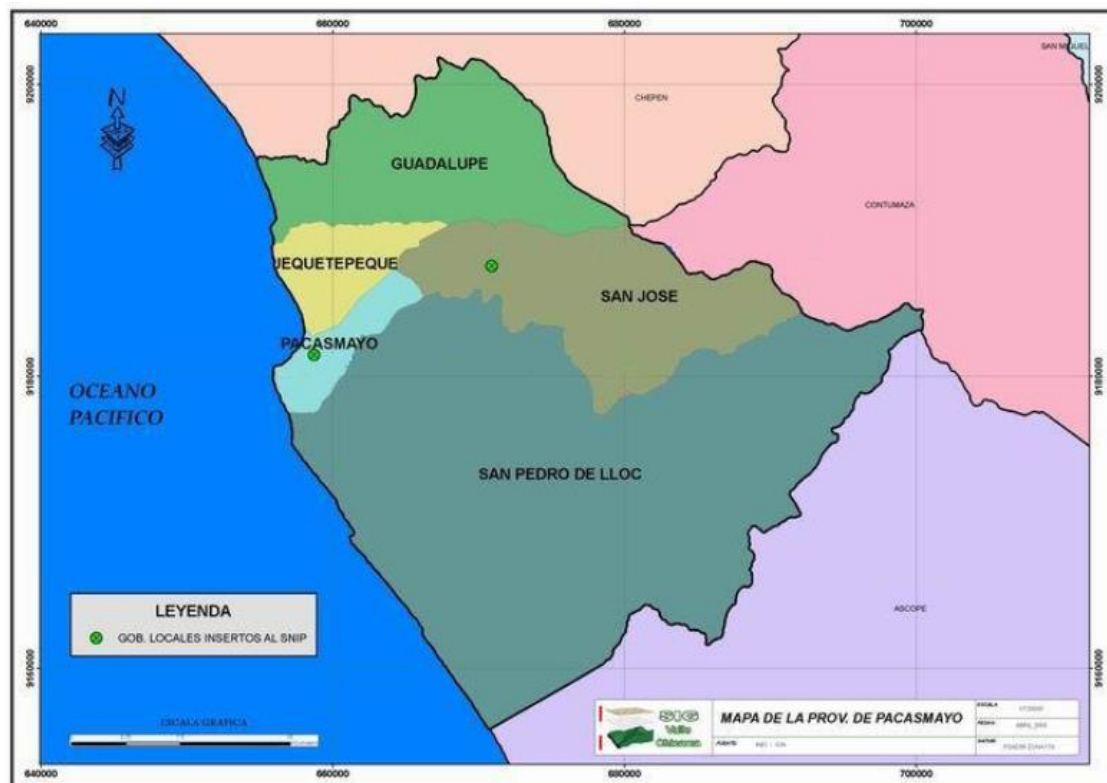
640000
660000
680000
700000

9200000
9180000
9160000

N

SAN MIGUEL

CHEPEN

GUADALUPE

CONTUMAZA

JEQUETEPEQUE

SAN JOSE

PACASMAYO

OCEANO PACIFICO

SAN PEDRO DE LLOC

ASCOPE

LEYENDA

GOB. LOCALES INSERTOS AL SNIP

ESCALA GRAFICA

SIG Valle Chicama

MAPA DE LA PROV. DE PACASMAYO

ESCALA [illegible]
FECHA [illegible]
DATUM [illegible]
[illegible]

640000
660000
680000
700000